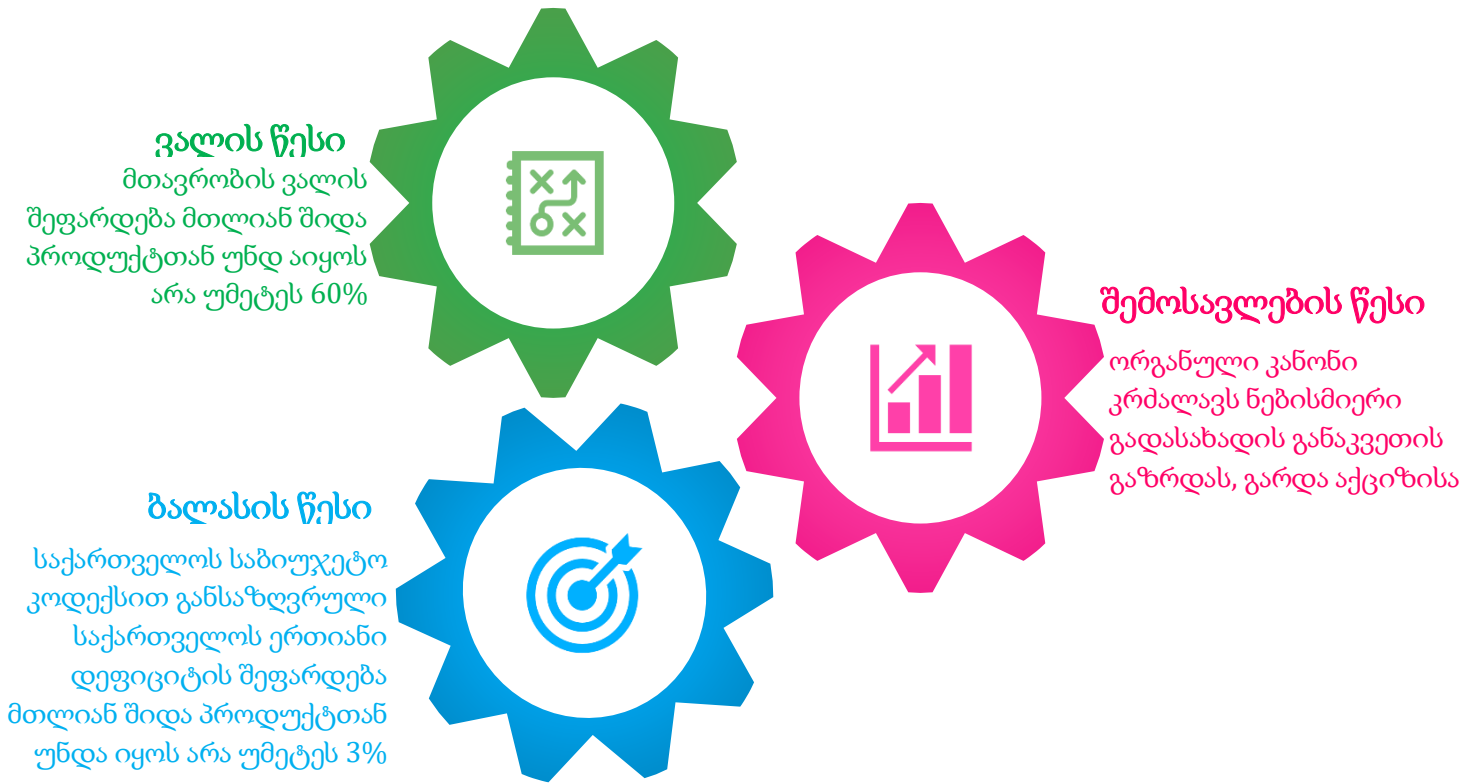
ვალის წესი
მთავრობის ვალის შეფარდება მთლიან შიდა პროდუქტთან უნდ აიყოს არა უმეტეს 60%

შემოსავლების წესი
ორგანული კანონი კრძალავს ნებისმიერი გადასახადის განაკვეთის გაზრდას, გარდა აქციზისა

ბალასის წესი
საქართველოს საბიუჯეტო კოდექსით განსაზღვრული საქართველოს ერთიანი დეფიციტის შეფარდება მთლიან შიდა პროდუქტთან უნდა იყოს არა უმეტეს 3%